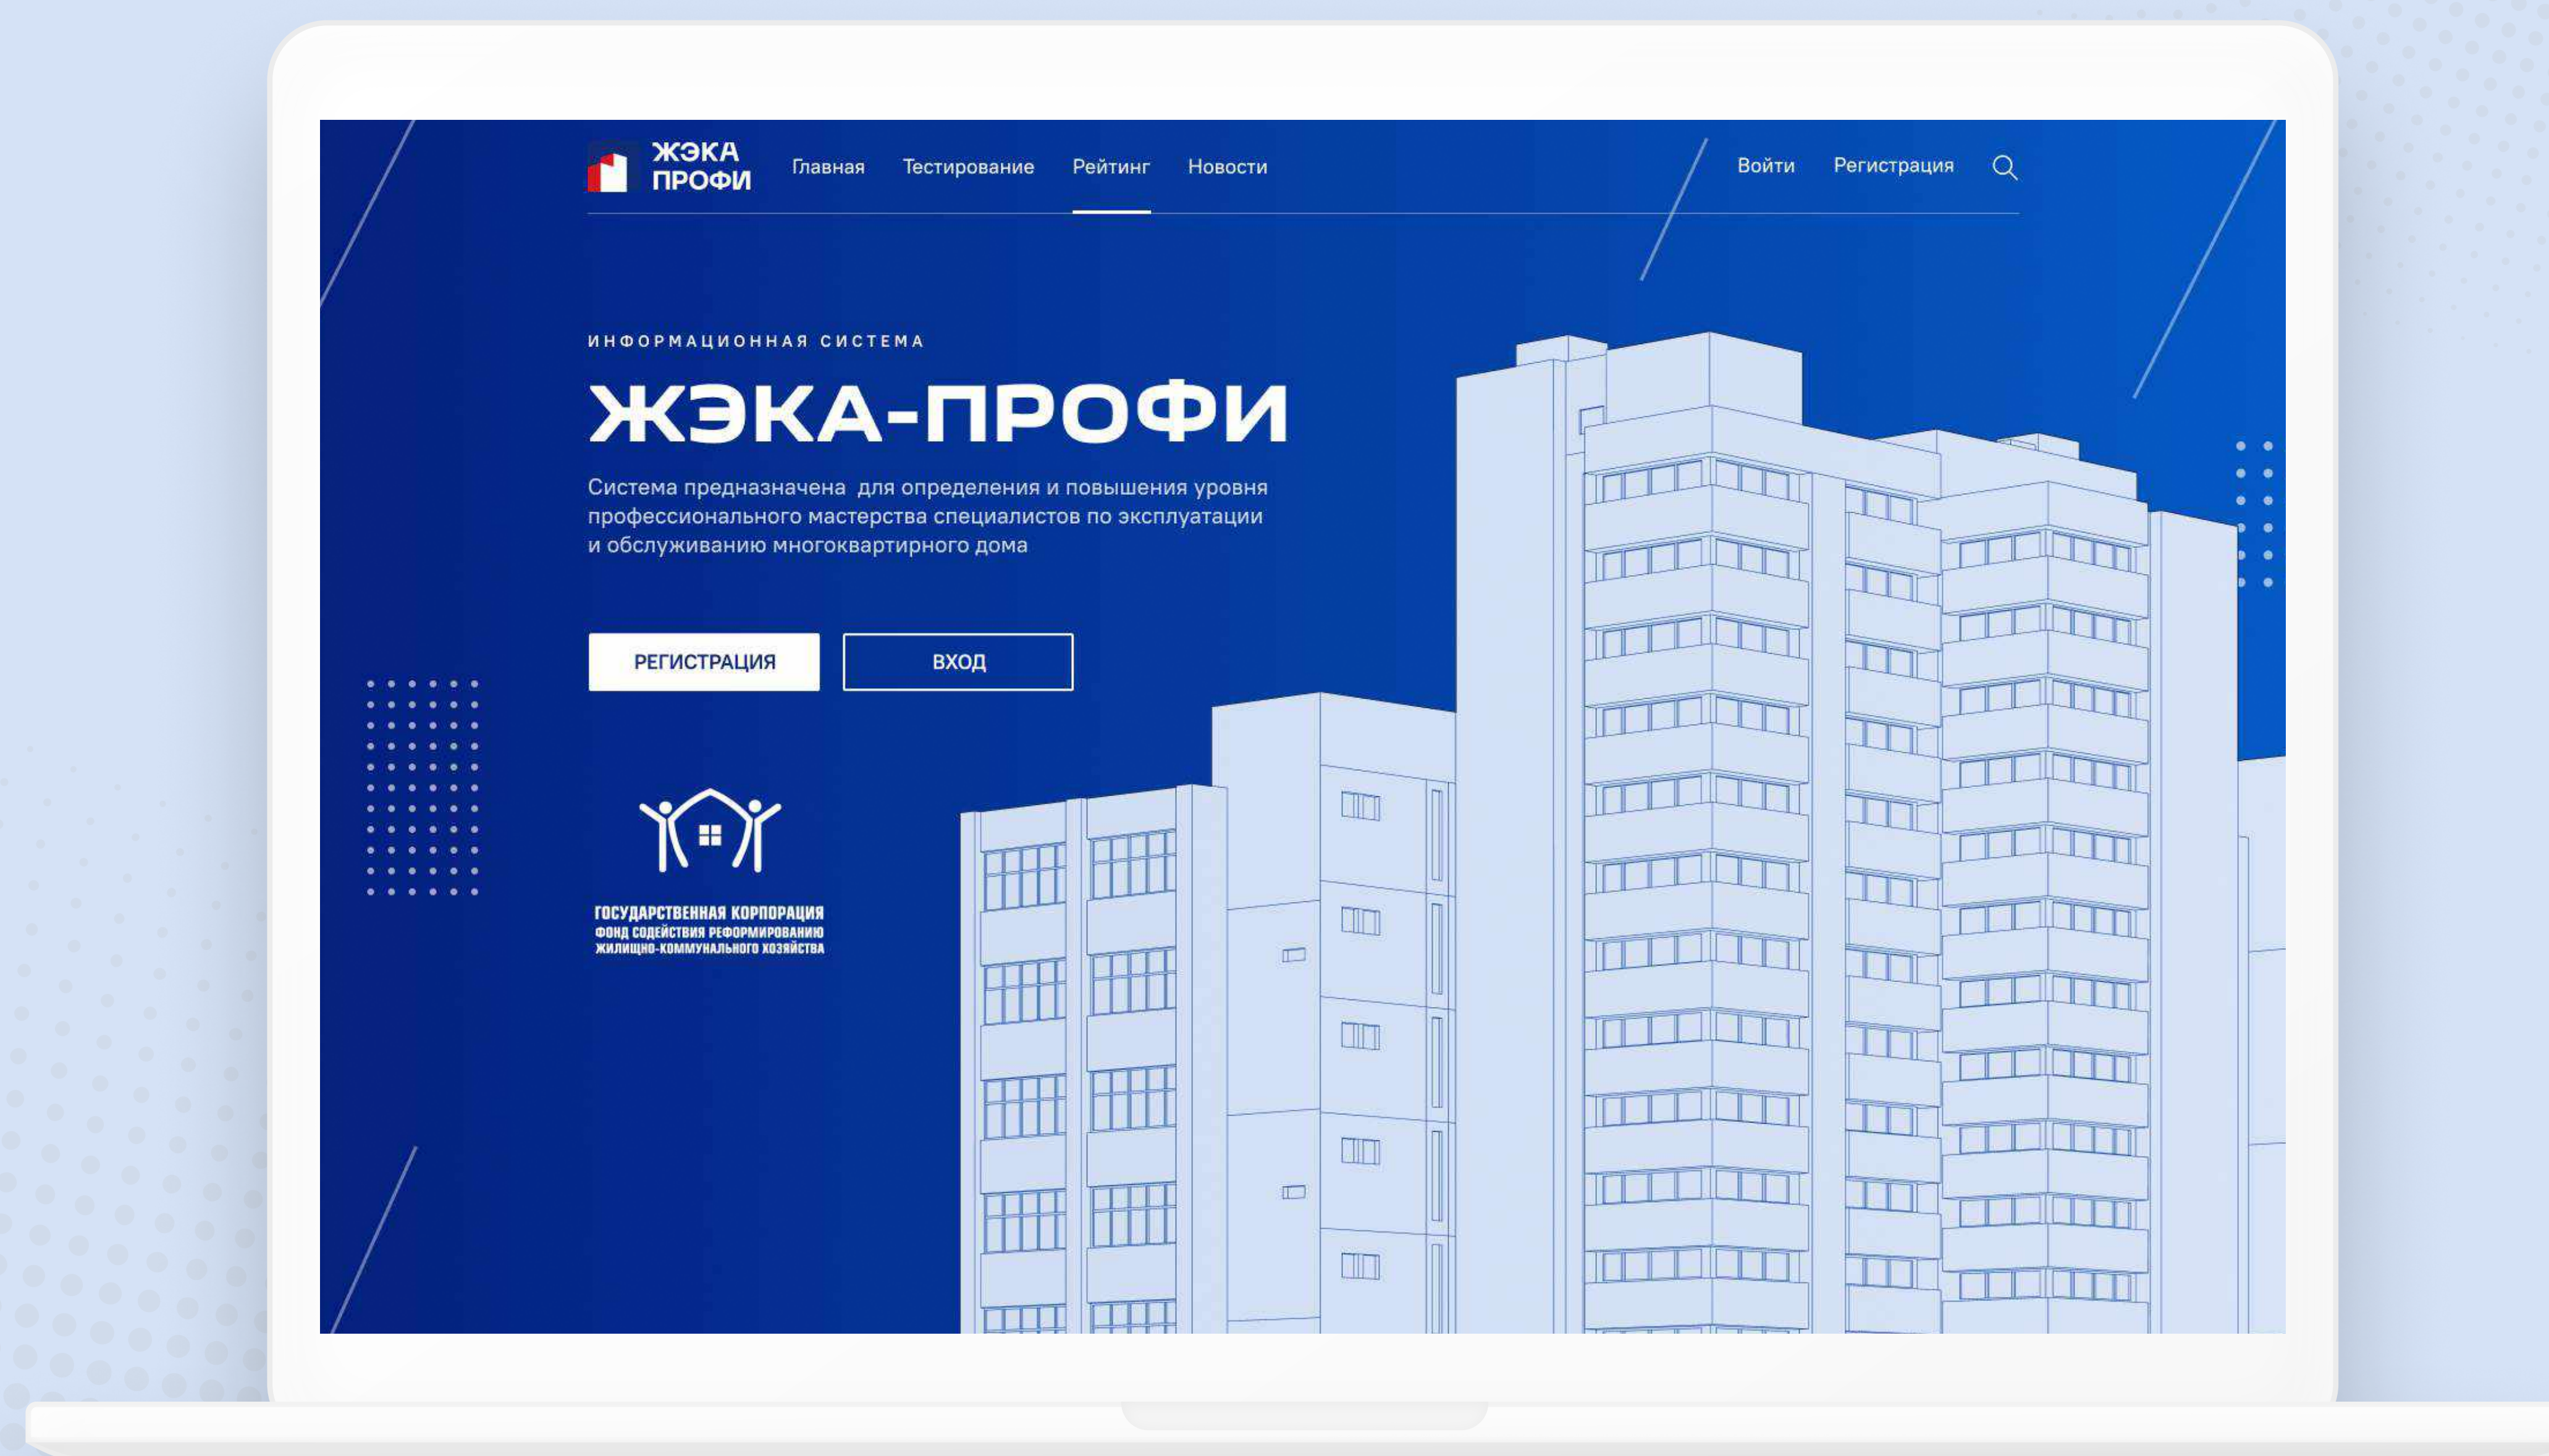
ЖЭКА
ПРОФИ

Главная Тестирование Рейтинг Новости

Войти Регистрация

ИНФОРМАЦИОННАЯ СИСТЕМА

ЖЭКА-ПРОФИ

Система предназначена для определения и повышения уровня профессионального мастерства специалистов по эксплуатации и обслуживанию многоквартирного дома

РЕГИСТРАЦИЯ

ВХОД

ГОСУДАРСТВЕННАЯ КОРПОРАЦИЯ
ФОНД СОДЕЙСТВИЯ РЕФОРМИРОВАНИЮ ЖИЛИЩНО-КОММУНАЛЬНОГО ХОЗЯЙСТВА